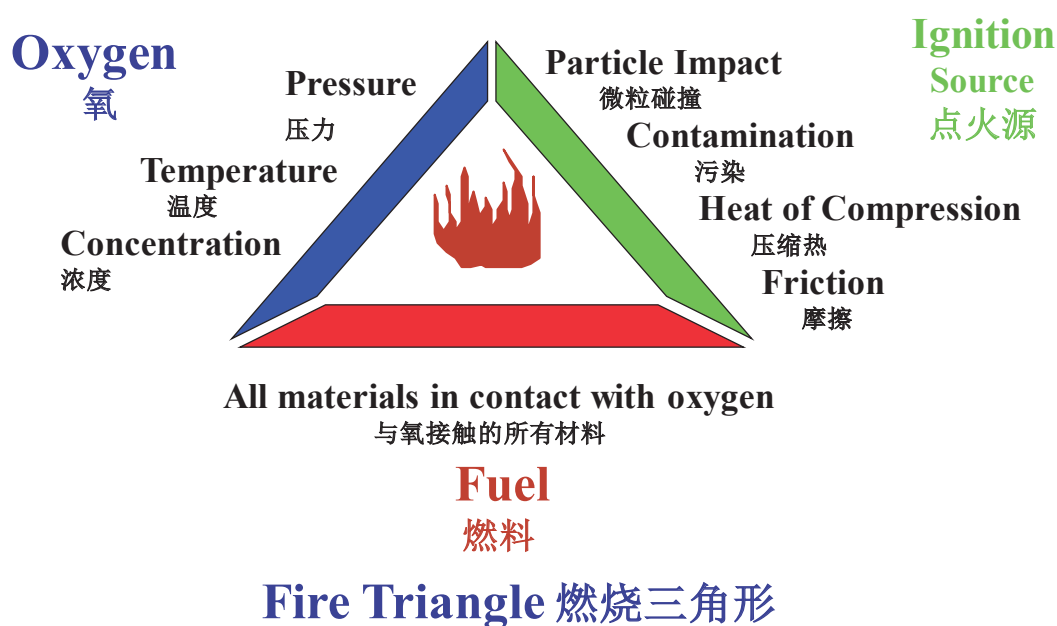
Oxygen
氧

Pressure
压力

Temperature
温度

Concentration
浓度

Particle Impact
微粒碰撞

Contamination
污染

Heat of Compression
压缩热

Friction
摩擦

Ignition Source
点火源

All materials in contact with oxygen
与氧接触的所有材料

Fuel
燃料

Fire Triangle 燃烧三角形